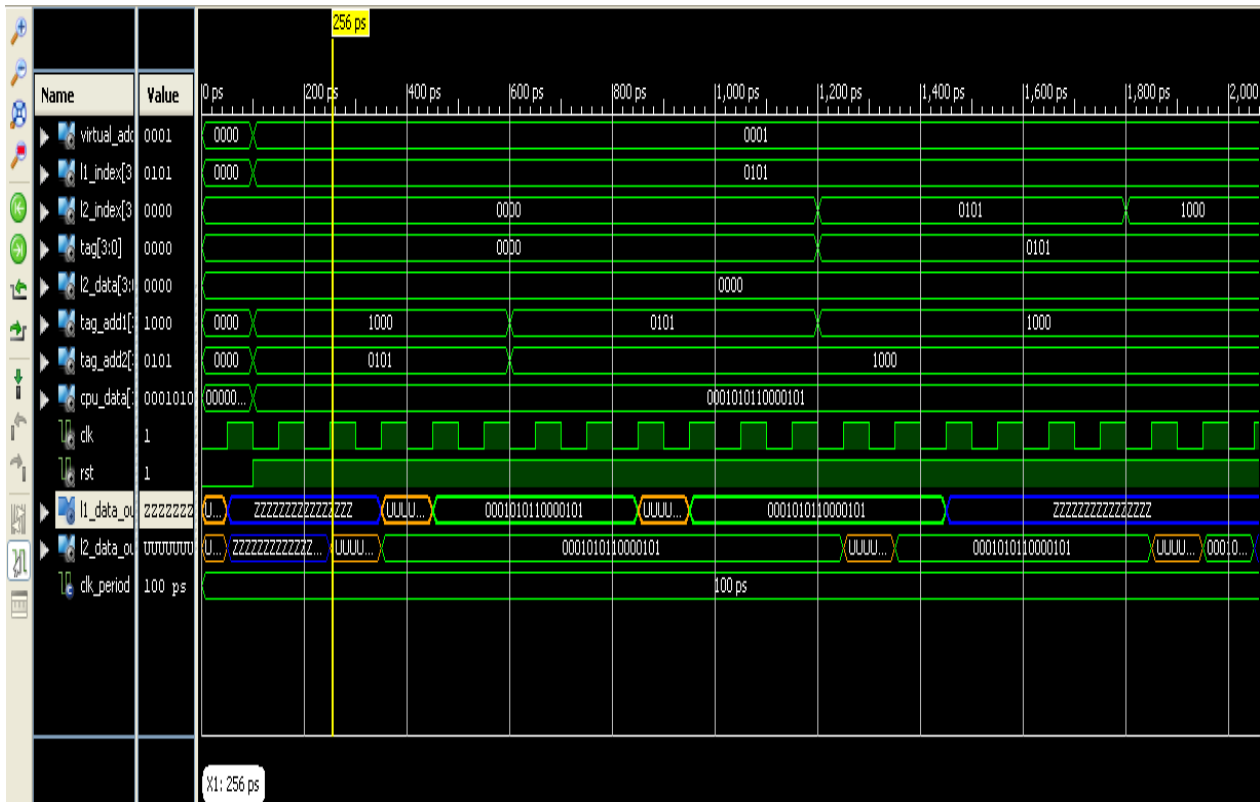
256 ps

| Name | Value |
|---|---|
| virtual_add | 0001 |
| l1_index[3 | 0101 |
| l2_index[3 | 0000 |
| tag[3:0] | 0000 |
| l2_data[3: | 0000 |
| tag_add1[ | 1000 |
| tag_add2[ | 0101 |
| cpu_data[ | 0001010 |
| clk | 1 |
| rst | 1 |
| l1_data_ou | ZZZZZZZ |
| l2_data_ou | UUUUUUU |
| clk_period | 100 ps |

0 ps 200 ps 400 ps 600 ps 800 ps 1,000 ps 1,200 ps 1,400 ps 1,600 ps 1,800 ps 2,000

0000 0001

0000 0101

0000 0101 1000

0000 0101

0000

0000 1000 0101 1000

0000 0101 1000

00000... 0001010110000101

U... ZZZZZZZZZZZZZZZZ UUUU... 0001010110000101 UUUU... 0001010110000101 ZZZZZZZZZZZZZZZZ

U... ZZZZZZZZZZZZZ... UUUU... 0001010110000101 UUUU... 0001010110000101 UUUU... 00010...

100 ps

X1: 256 ps